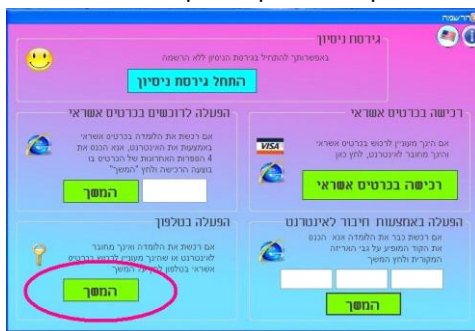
הרשמה

גירסת ניסיון
באפשרותך להתחיל בגרסת הניסיון ללא הרשמה
התחל גירסת ניסיון

רכישה בכרטיס אשראי
אם הנך מעוניין לרכוש בכרטיס אשראי והינך מחובר לאינטרנט, לחץ כאן
VISA
רכישה בכרטיס אשראי

הפעלה לרוכשים בכרטיס אשראי
אם רכשת את התלמידה בכרטיס אשראי באמצעות האינטרנט, אנא הכנס את 4 הספרות האחרונות של הכרטיס בו בוצעה הרכישה ולחץ "המשך"
המשך

הפעלה באמצעות חיבור לאינטרנט
אם רכשת כבר את התלמידה אנא הכנס את הקוד המופיע על גבי האריזה המקורית ולחץ המשך
המשך

הפעלה בטלפון
אם רכשת את התלמידה ואינך מחובר לאינטרנט או שאינך מעוניין לרכוש בכרטיס אשראי בטלפון לחץ על המשך
המשך